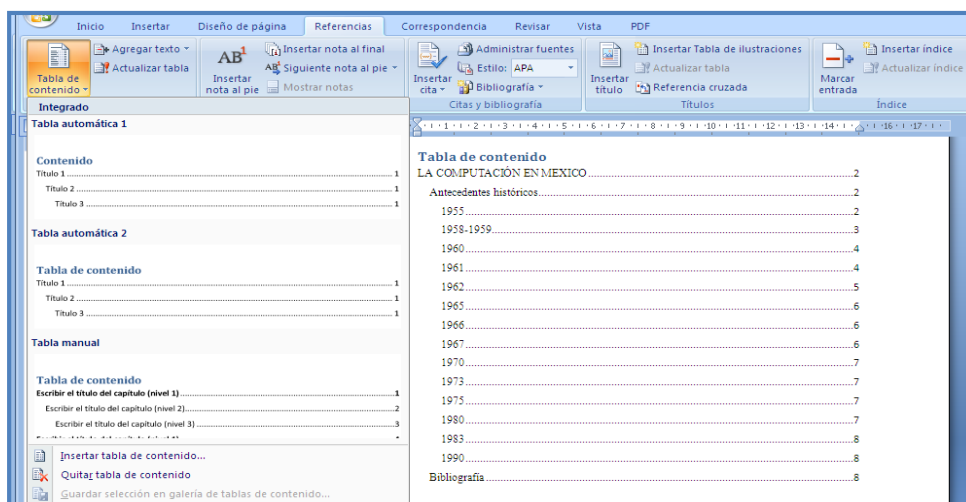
Inicio Insertar Diseño de página Referencias Correspondencia Revisar Vista PDF

Tabla de contenido
Agregar texto
Actualizar tabla
AB¹
Insertar nota al pie
Insertar nota al final
Siguiente nota al pie
Mostrar notas
Insertar cita
Administrar fuentes
Estilo: APA
Bibliografía
Citas y bibliografía
Insertar título
Insertar Tabla de ilustraciones
Actualizar tabla
Referencia cruzada
Títulos
Marcar entrada
Insertar índice
Actualizar índice
Índice

Integrado
Tabla automática 1
Contenido
Título 1 .......... 1
Título 2 .......... 1
Título 3 .......... 1
Tabla automática 2
Tabla de contenido
Título 1 .......... 1
Título 2 .......... 1
Título 3 .......... 1
Tabla manual
Tabla de contenido
Escribir el título del capítulo (nivel 1) .......... 1
Escribir el título del capítulo (nivel 2) .......... 2
Escribir el título del capítulo (nivel 3) .......... 3
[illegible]
Insertar tabla de contenido...
Quitar tabla de contenido
Guardar selección en galería de tablas de contenido...

Tabla de contenido
LA COMPUTACIÓN EN MEXICO .......... 2
Antecedentes históricos .......... 2
1955 .......... 2
1958-1959 .......... 3
1960 .......... 4
1961 .......... 4
1962 .......... 5
1965 .......... 6
1966 .......... 6
1967 .......... 6
1970 .......... 7
1973 .......... 7
1975 .......... 7
1980 .......... 7
1983 .......... 8
1990 .......... 8
Bibliografía .......... 8